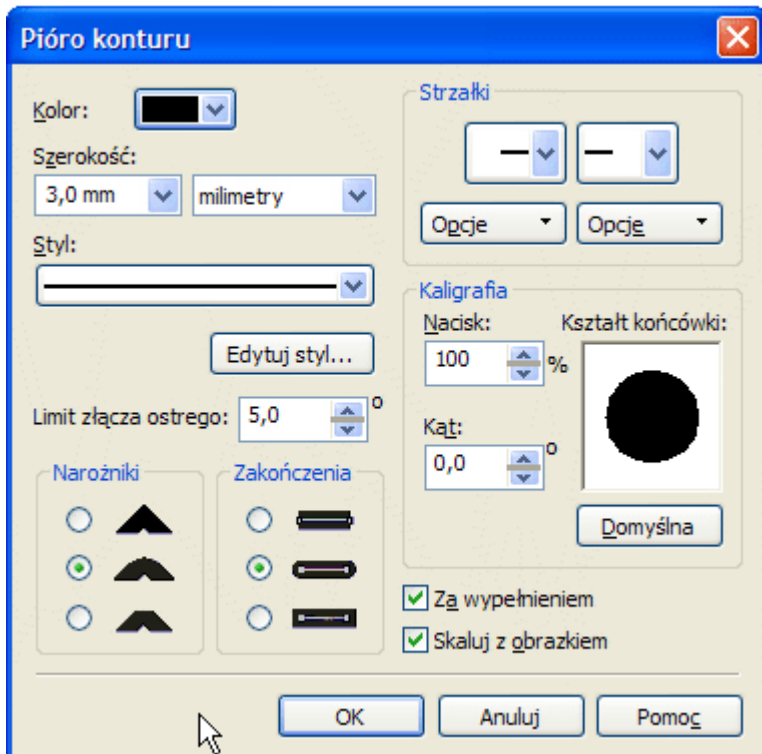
Pióro konturu

Kolor:

Szerokość:

3,0 mm

milimetry

Styl:

Edytuj styl...

Limit złącza ostrego: 5,0 °

Narożniki

Zakończenia

Strzałki

Opcje

Opcje

Kaligrafia

Nacisk:

100 %

Kształt końcówki:

Kąt:

0,0 °

Domyślna

Za wypełnieniem

Skaluj z obrazkiem

OK

Anuluj

Pomoc